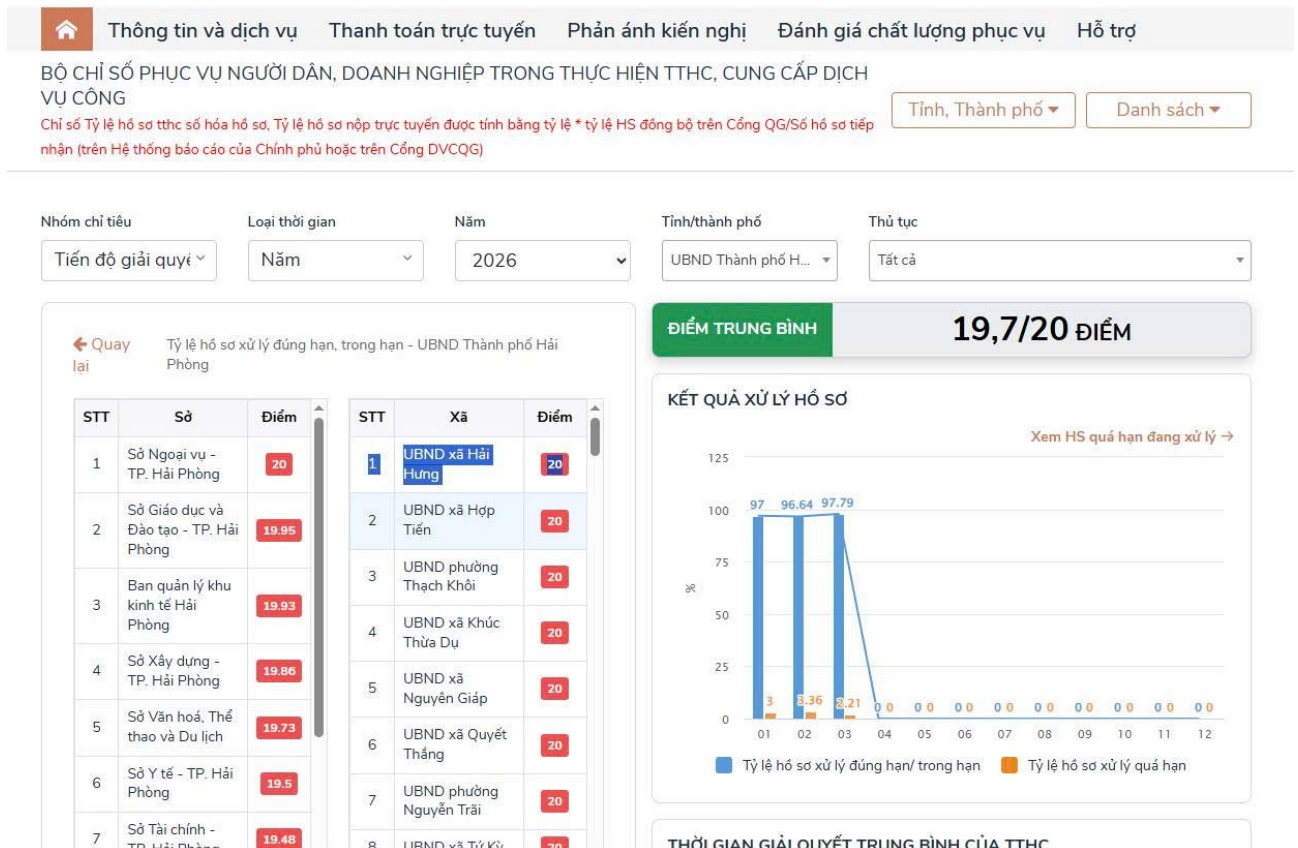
Thông tin và dịch vụ Thanh toán trực tuyến Phản ánh kiến nghị Đánh giá chất lượng phục vụ Hỗ trợ

BỘ CHỈ SỐ PHỤC VỤ NGƯỜI DÂN, DOANH NGHIỆP TRONG THỰC HIỆN TTHC, CUNG CẤP DỊCH VỤ CÔNG

Chỉ số Tỷ lệ hồ sơ tthc số hóa hồ sơ, Tỷ lệ hồ sơ nộp trực tuyến được tính bằng tỷ lệ * tỷ lệ HS đồng bộ trên Cổng QG/Số hồ sơ tiếp nhận (trên Hệ thống báo cáo của Chính phủ hoặc trên Cổng DVCQG)

Tỉnh, Thành phố ▾ Danh sách ▾

Nhóm chỉ tiêu: Tiến độ giải quyế
Loại thời gian: Năm
Năm: 2026
Tỉnh/thành phố: UBND Thành phố H...
Thủ tục: Tất cả

← Quay lại Tỷ lệ hồ sơ xử lý đúng hạn, trong hạn - UBND Thành phố Hải Phòng

| STT | Sở | Điểm |
|---|---|---|
| 1 | Sở Ngoại vụ - TP. Hải Phòng | 20 |
| 2 | Sở Giáo dục và Đào tạo - TP. Hải Phòng | 19.95 |
| 3 | Ban quản lý khu kinh tế Hải Phòng | 19.93 |
| 4 | Sở Xây dựng - TP. Hải Phòng | 19.86 |
| 5 | Sở Văn hoá, Thể thao và Du lịch | 19.73 |
| 6 | Sở Y tế - TP. Hải Phòng | 19.5 |
| 7 | Sở Tài chính - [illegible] | 19.48 |

| STT | Xã | Điểm |
|---|---|---|
| 1 | UBND xã Hải Hưng | 20 |
| 2 | UBND xã Hợp Tiến | 20 |
| 3 | UBND phường Thạch Khôi | 20 |
| 4 | UBND xã Khúc Thừa Dụ | 20 |
| 5 | UBND xã Nguyên Giáp | 20 |
| 6 | UBND xã Quyết Thắng | 20 |
| 7 | UBND phường Nguyễn Trãi | 20 |
| 8 | UBND xã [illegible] | 20 |

ĐIỂM TRUNG BÌNH 19,7/20 ĐIỂM

KẾT QUẢ XỬ LÝ HỒ SƠ

Xem HS quá hạn đang xử lý →

125, 100, 75, 50, 25, 0 %
97 96.64 97.79
3 3.36 2.21 0 0 0 0 0 0 0 0 0 0 0 0 0 0 0 0 0 0
01 02 03 04 05 06 07 08 09 10 11 12

Tỷ lệ hồ sơ xử lý đúng hạn/ trong hạn Tỷ lệ hồ sơ xử lý quá hạn

THỜI GIAN GIẢI QUYẾT TRUNG BÌNH CỦA TTHC